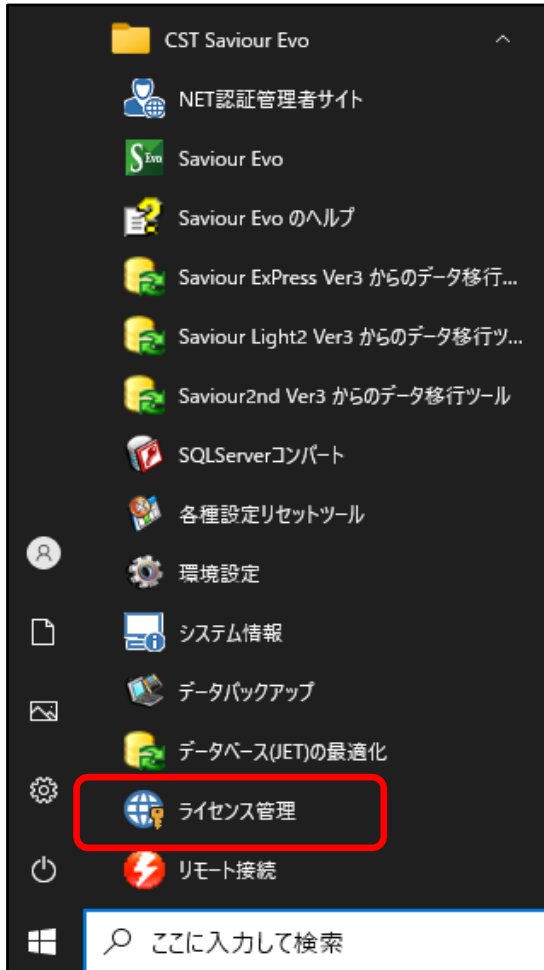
CST Saviour Evo

NET認証管理者サイト

Saviour Evo

Saviour Evo のヘルプ

Saviour ExPress Ver3 からのデータ移行...

Saviour Light2 Ver3 からのデータ移行ツ...

Saviour2nd Ver3 からのデータ移行ツール

SQLServerコンバート

各種設定リセットツール

環境設定

システム情報

データバックアップ

データベース(JET)の最適化

ライセンス管理

リモート接続

ここに入力して検索